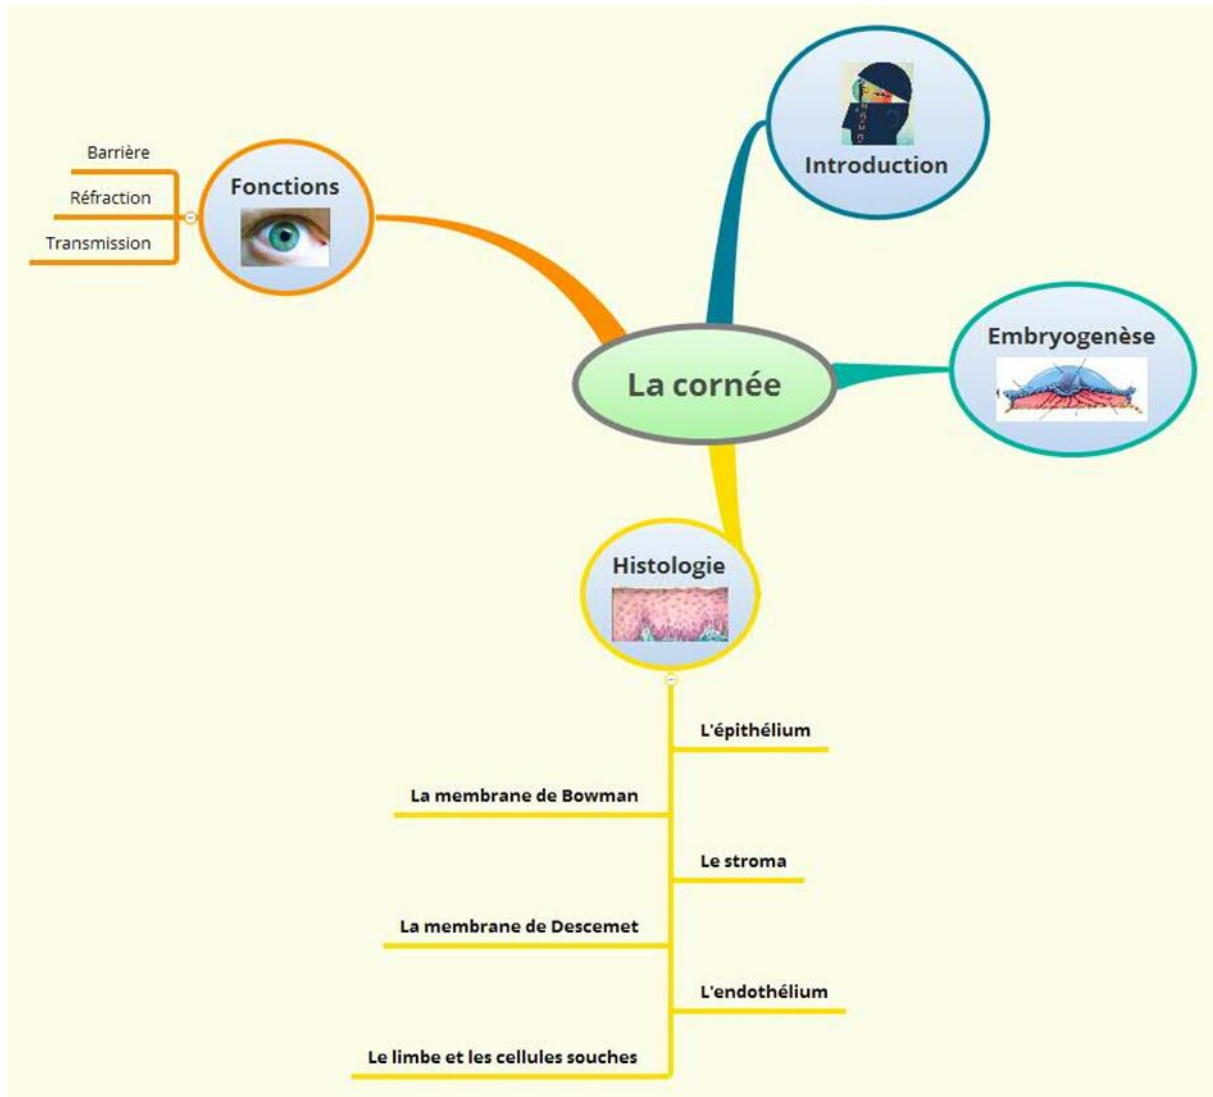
La cornée

Introduction

Embryogenèse

Fonctions

Barrière

Réfraction

Transmission

Histologie

L'épithélium

La membrane de Bowman

Le stroma

La membrane de Descemet

L'endothélium

Le limbe et les cellules souches